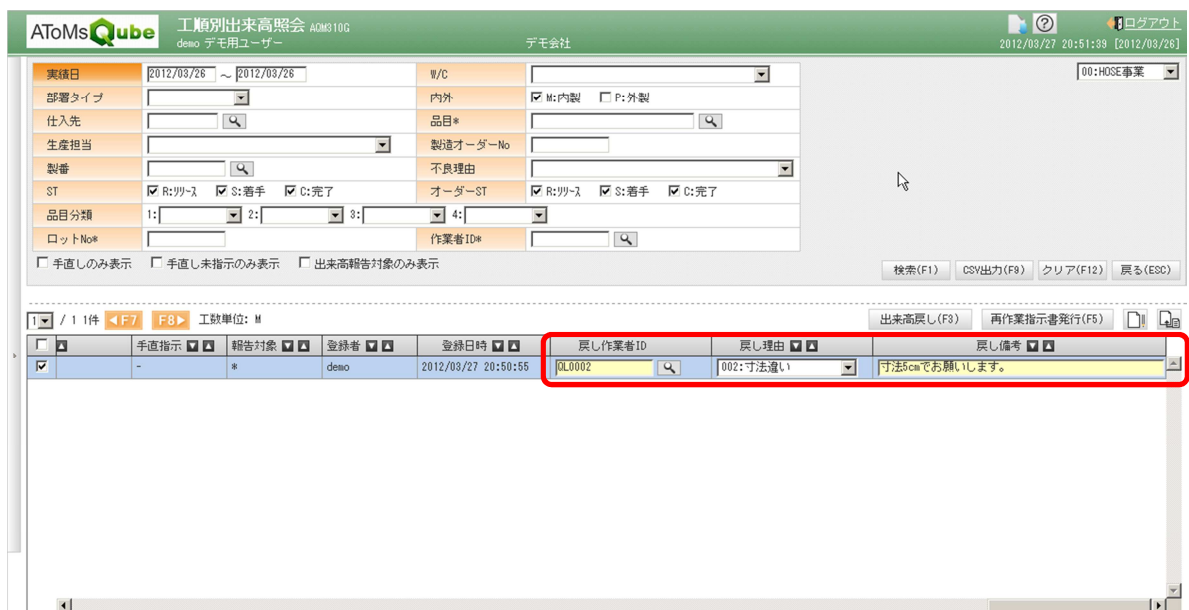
ATo Ms Qube 工順別出来高照会 AQM310G
demo デモ用ユーザー デモ会社
ログアウト
2012/03/27 20:51:39 [2012/03/26]

| 実績日 | 2012/03/26 ～ 2012/03/26 | W/C | |
|---|---|---|---|
| 部署タイプ | | 内外 | ☑ M:内製 ☐ P:外製 |
| 仕入先 | | 品目* | |
| 生産担当 | | 製造オーダーNo | |
| 製番 | | 不良理由 | |
| ST | ☑ R:リリース ☑ S:着手 ☑ C:完了 | オーダーST | ☑ R:リリース ☑ S:着手 ☑ C:完了 |
| 品目分類 | 1: 2: 3: 4: | | |
| ロットNo* | | 作業者ID* | |

00:HOSE事業

☐ 手直しのみ表示 ☐ 手直し未指示のみ表示 ☐ 出来高報告対象のみ表示

検索(F1) CSV出力(F9) クリア(F12) 戻る(ESC)

1 / 1 1件 F7 F8 工数単位: M

出来高戻し(F3) 再作業指示書発行(F5)

| ☐ | 手直指示 | 報告対象 | 登録者 | 登録日時 | 戻し作業者ID | 戻し理由 | 戻し備考 |
|---|---|---|---|---|---|---|---|
| ☑ | - | * | demo | 2012/03/27 20:50:55 | OL0002 | 002:寸法違い | 寸法5cmでお願いします。 |